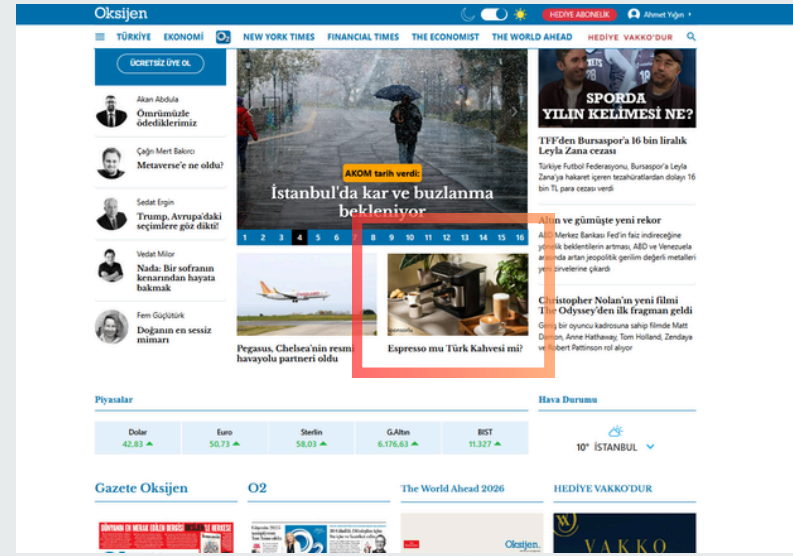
Oksijen

HEDİYE ABONELİK Ahmet Yiğin

TÜRKİYE EKONOMİ O2 NEW YORK TIMES FINANCIAL TIMES THE ECONOMIST THE WORLD AHEAD HEDİYE VAKKO'DUR

ÜCRETSİZ ÜYE OL

Akan Abdula
Ömrümüzle ödediklerimiz

Çağrı Mert Bakırcı
Metaverse'e ne oldu?

Sedat Ergin
Trump, Avrupa'daki seçimlere göz dikti!

Vedat Milor
Nada: Bir sofranın kenarından hayata bakmak

Fem Güçlütürk
Doğanın en sessiz mimarı

AKOM tarih verdi:
İstanbul'da kar ve buzlanma bekleniyor

1 2 3 4 5 6 7 8 9 10 11 12 13 14 15 16

Pegasus, Chelsea'nin resmi havayolu partneri oldu

Espresso mu Türk Kahvesi mi?

SPORDA YILIN KELİMESİ NE?

TFF'den Bursaspor'a 16 bin liralık Leyla Zana cezası
Türkiye Futbol Federasyonu, Bursaspor'a Leyla Zana'ya hakaret içeren tezahüratlardan dolayı 16 bin TL para cezası verdi

Altın ve gümüşte yeni rekor
ABD Merkez Bankası Fed'in faiz indireceğine yönelik beklentilerin artması, ABD ve Venezuela arasında artan jeopolitik gerilim değerli metalleri yeni zirvelerine çıkardı

Christopher Nolan'ın yeni filmi The Odyssey'den ilk fragman geldi
Geniş bir oyuncu kadrosuna sahip filmde Matt Damon, Anne Hathaway, Tom Holland, Zendaya ve Robert Pattinson rol alıyor

Piyasalar

| Dolar | Euro | Sterlin | G.Altın | BIST |
|---|---|---|---|---|
| 42,83 | 50,73 | 58,03 | 6.176,63 | 11.327 |

Hava Durumu
10° İSTANBUL

Gazete Oksijen
O2
The World Ahead 2026
HEDİYE VAKKO'DUR